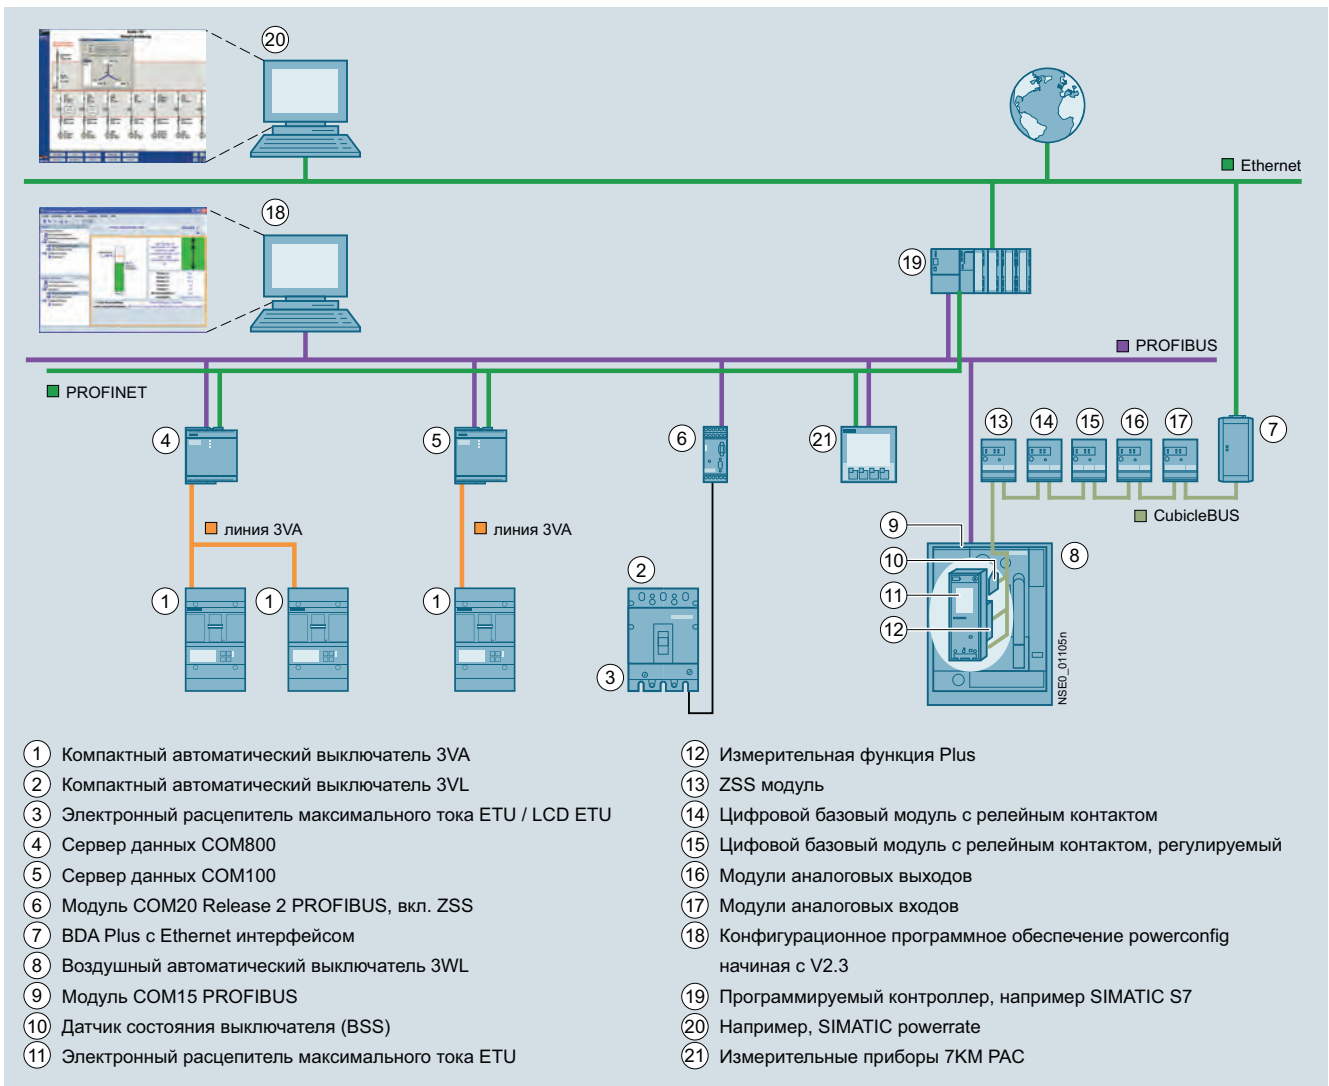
20

Ethernet

18

19

PROFIBUS

PROFINET

4

5

6

21

13 14 15 16 17

7

линия 3VA

линия 3VA

CubicleBUS

9

8

10

11

12

2

1 1 1

3

NSE0_01105n

1 Компактный автоматический выключатель 3VA
2 Компактный автоматический выключатель 3VL
3 Электронный расцепитель максимального тока ETU / LCD ETU
4 Сервер данных COM800
5 Сервер данных COM100
6 Модуль COM20 Release 2 PROFIBUS, вкл. ZSS
7 BDA Plus с Ethernet интерфейсом
8 Воздушный автоматический выключатель 3WL
9 Модуль COM15 PROFIBUS
10 Датчик состояния выключателя (BSS)
11 Электронный расцепитель максимального тока ETU

12 Измерительная функция Plus
13 ZSS модуль
14 Цифровой базовый модуль с релейным контактом
15 Цифовой базовый модуль с релейным контактом, регулируемый
16 Модули аналоговых выходов
17 Модули аналоговых входов
18 Конфигурационное программное обеспечение powerconfig начиная с V2.3
19 Программируемый контроллер, например SIMATIC S7
20 Например, SIMATIC powerrate
21 Измерительные приборы 7KM PAC